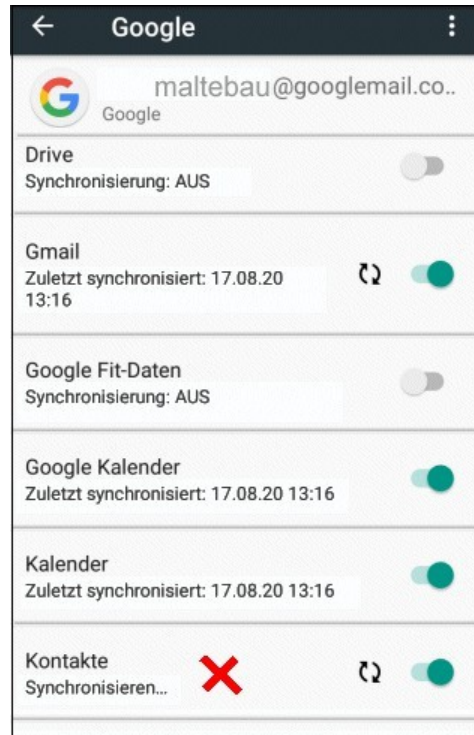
Google

maltebau@googlemail.co..
Google

Drive
Synchronisierung: AUS

Gmail
Zuletzt synchronisiert: 17.08.20 13:16

Google Fit-Daten
Synchronisierung: AUS

Google Kalender
Zuletzt synchronisiert: 17.08.20 13:16

Kalender
Zuletzt synchronisiert: 17.08.20 13:16

Kontakte
Synchronisieren...